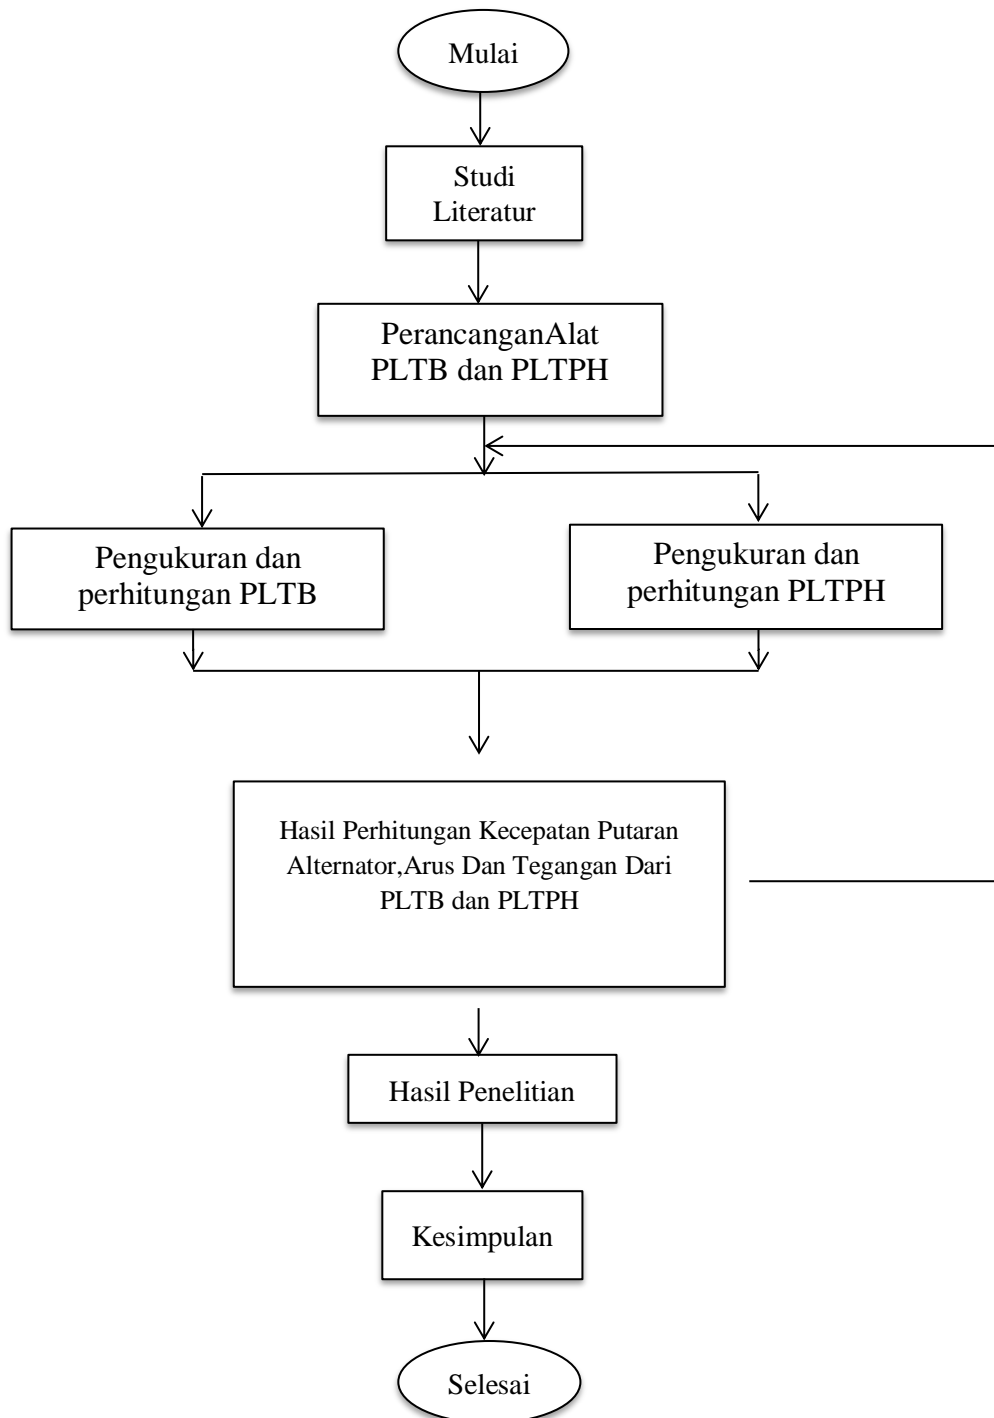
Mulai

Studi Literatur

PerancanganAlat PLTB dan PLTPH

Pengukuran dan perhitungan PLTB

Pengukuran dan perhitungan PLTPH

Hasil Perhitungan Kecepatan Putaran Alternator,Arus Dan Tegangan Dari PLTB dan PLTPH

Hasil Penelitian

Kesimpulan

Selesai